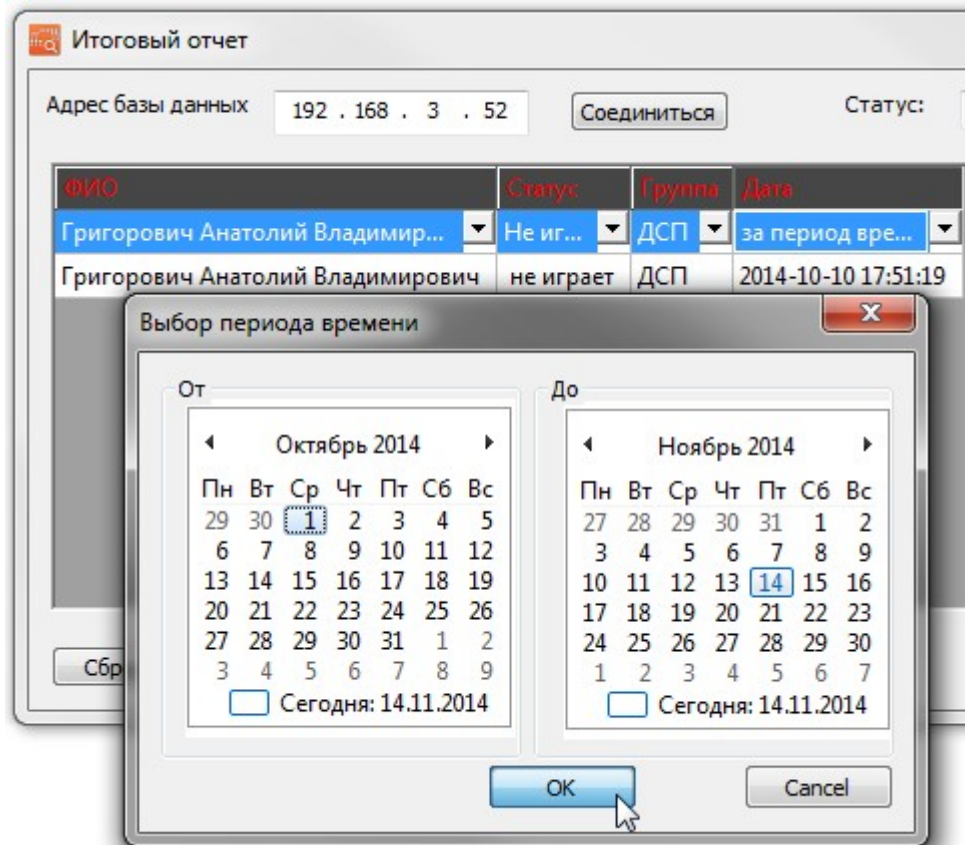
Итоговый отчет

Адрес базы данных 192 . 168 . 3 . 52 Соединиться Статус:

| ФИО | Статус | Группа | Дата |
|---|---|---|---|
| Григорович Анатолий Владимир... | Не иг... | ДСП | за период вре... |
| Григорович Анатолий Владимирович | не играет | ДСП | 2014-10-10 17:51:19 |

Сбр

Выбор периода времени

От

Октябрь 2014

| Пн | Вт | Ср | Чт | Пт | Сб | Вс |
|---|---|---|---|---|---|---|
| 29 | 30 | 1 | 2 | 3 | 4 | 5 |
| 6 | 7 | 8 | 9 | 10 | 11 | 12 |
| 13 | 14 | 15 | 16 | 17 | 18 | 19 |
| 20 | 21 | 22 | 23 | 24 | 25 | 26 |
| 27 | 28 | 29 | 30 | 31 | 1 | 2 |
| 3 | 4 | 5 | 6 | 7 | 8 | 9 |

Сегодня: 14.11.2014

До

Ноябрь 2014

| Пн | Вт | Ср | Чт | Пт | Сб | Вс |
|---|---|---|---|---|---|---|
| 27 | 28 | 29 | 30 | 31 | 1 | 2 |
| 3 | 4 | 5 | 6 | 7 | 8 | 9 |
| 10 | 11 | 12 | 13 | 14 | 15 | 16 |
| 17 | 18 | 19 | 20 | 21 | 22 | 23 |
| 24 | 25 | 26 | 27 | 28 | 29 | 30 |
| 1 | 2 | 3 | 4 | 5 | 6 | 7 |

Сегодня: 14.11.2014

OK Cancel